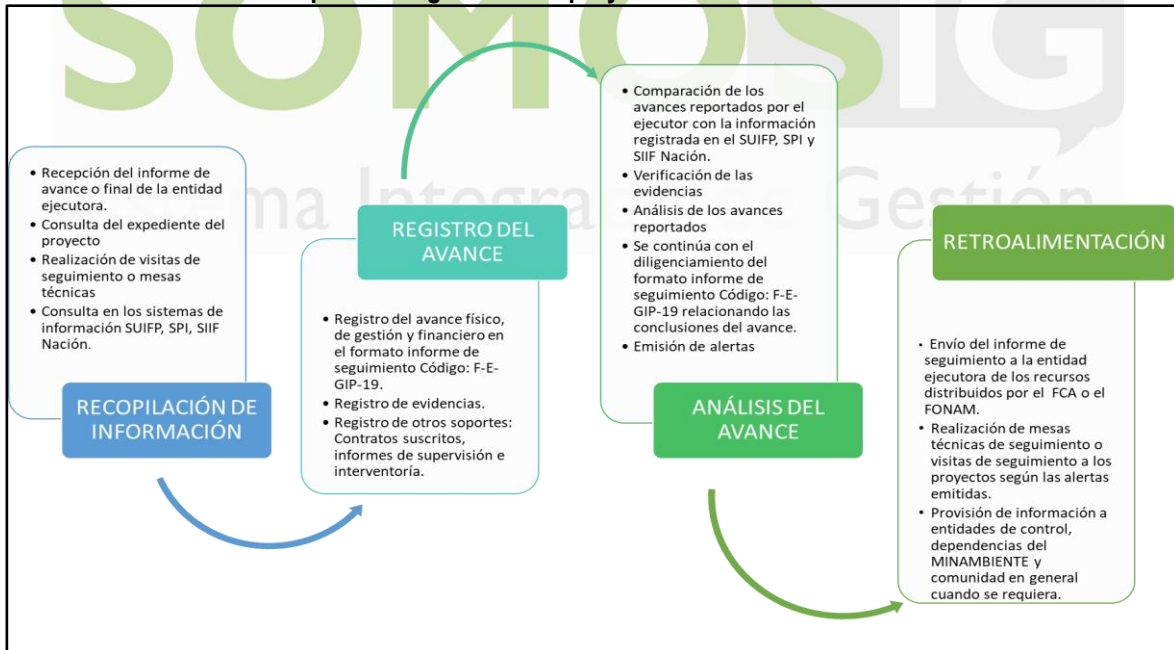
SOMOSIG

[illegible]ma Integra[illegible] Gestión

- Recepción del informe de avance o final de la entidad ejecutora.
- Consulta del expediente del proyecto
- Realización de visitas de seguimiento o mesas técnicas
- Consulta en los sistemas de información SUIFP, SPI, SIIF Nación.

RECOPILACIÓN DE INFORMACIÓN

REGISTRO DEL AVANCE

- Registro del avance físico, de gestión y financiero en el formato informe de seguimiento Código: F-E-GIP-19.
- Registro de evidencias.
- Registro de otros soportes: Contratos suscritos, informes de supervisión e interventoría.

- Comparación de los avances reportados por el ejecutor con la información registrada en el SUIFP, SPI y SIIF Nación.
- Verificación de las evidencias
- Análisis de los avances reportados
- Se continúa con el diligenciamiento del formato informe de seguimiento Código: F-E-GIP-19 relacionando las conclusiones del avance.
- Emisión de alertas

ANÁLISIS DEL AVANCE

RETROALIMENTACIÓN

- Envío del informe de seguimiento a la entidad ejecutora de los recursos distribuidos por el FCA o el FONAM.
- Realización de mesas técnicas de seguimiento o visitas de seguimiento a los proyectos según las alertas emitidas.
- Provisión de información a entidades de control, dependencias del MINAMBIENTE y comunidad en general cuando se requiera.